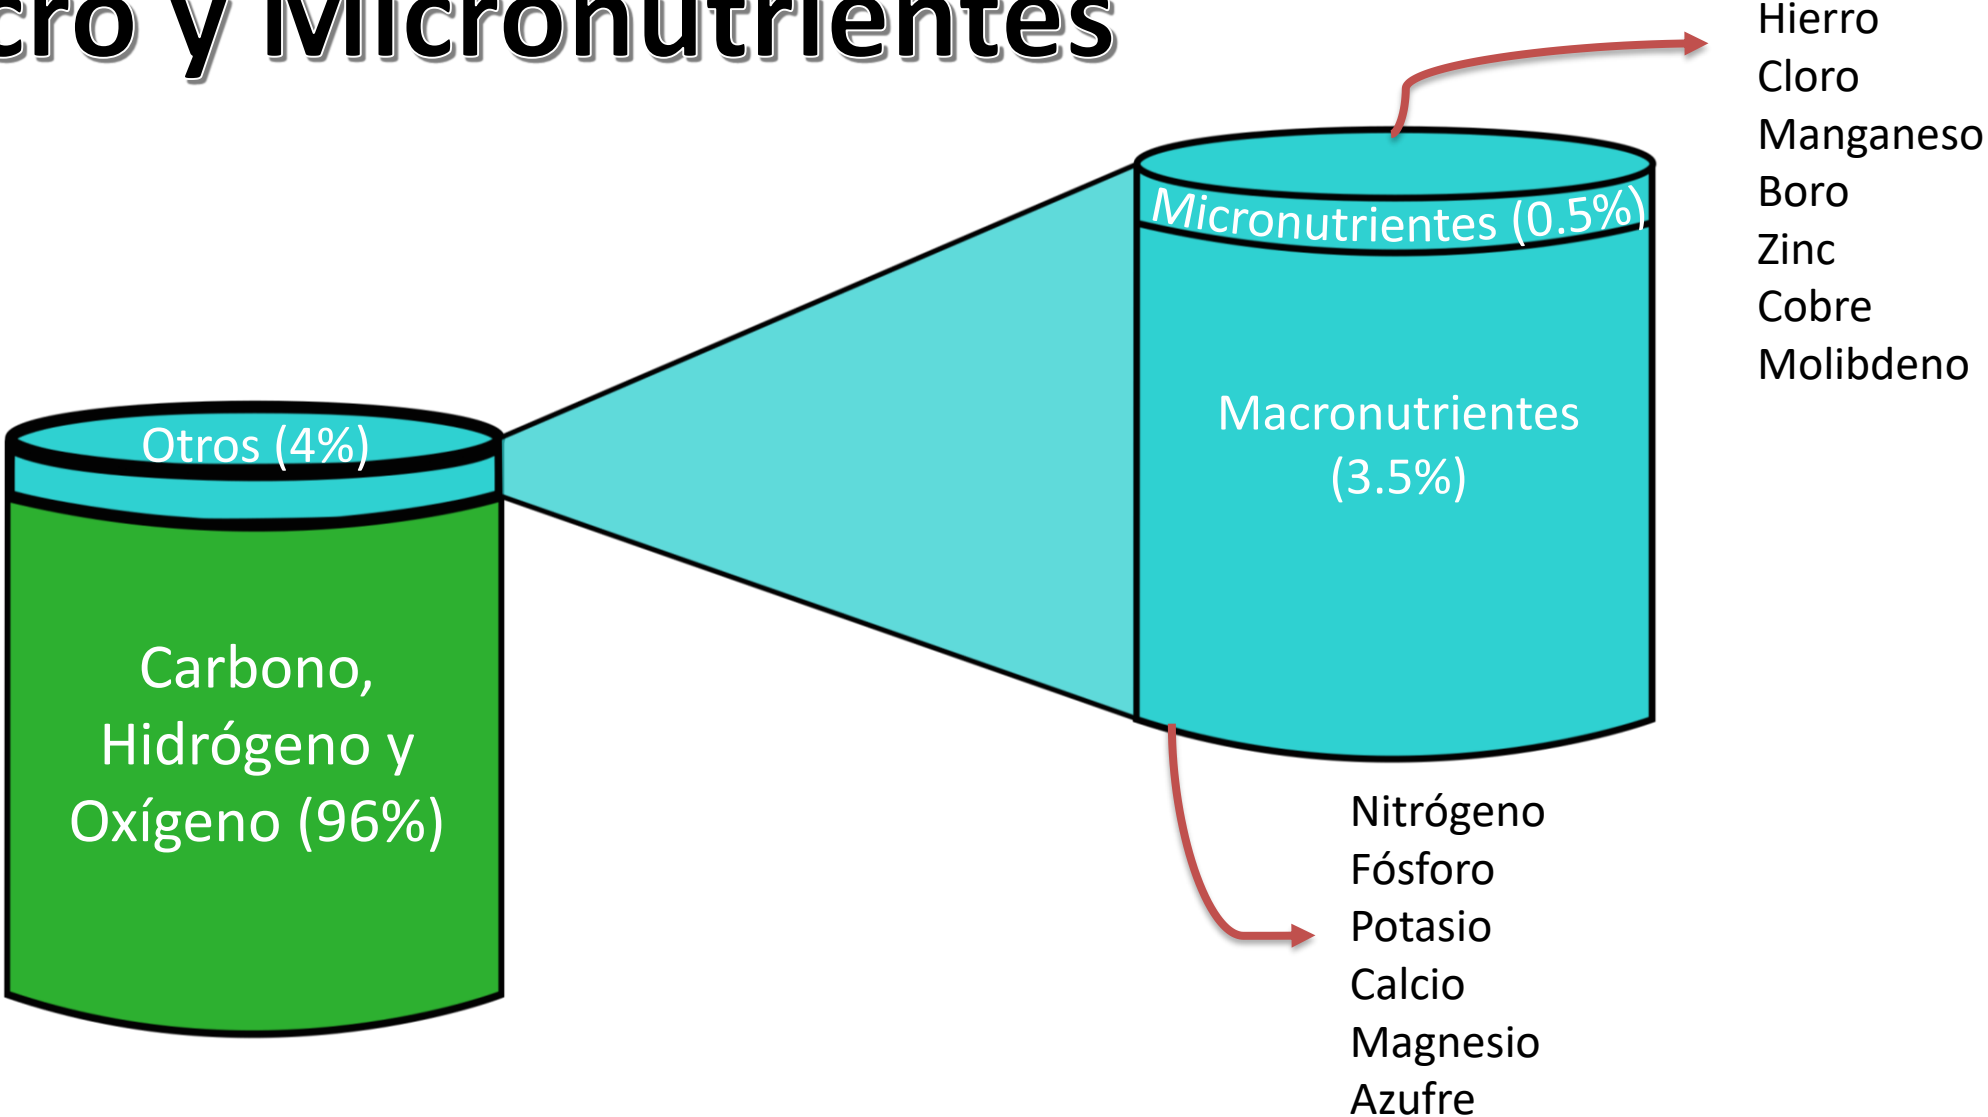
cro y Micronutrientes

Otros (4%)

Carbono, Hidrógeno y Oxígeno (96%)

Micronutrientes (0.5%)

Macronutrientes (3.5%)

Hierro
Cloro
Manganeso
Boro
Zinc
Cobre
Molibdeno

Nitrógeno
Fósforo
Potasio
Calcio
Magnesio
Azufre